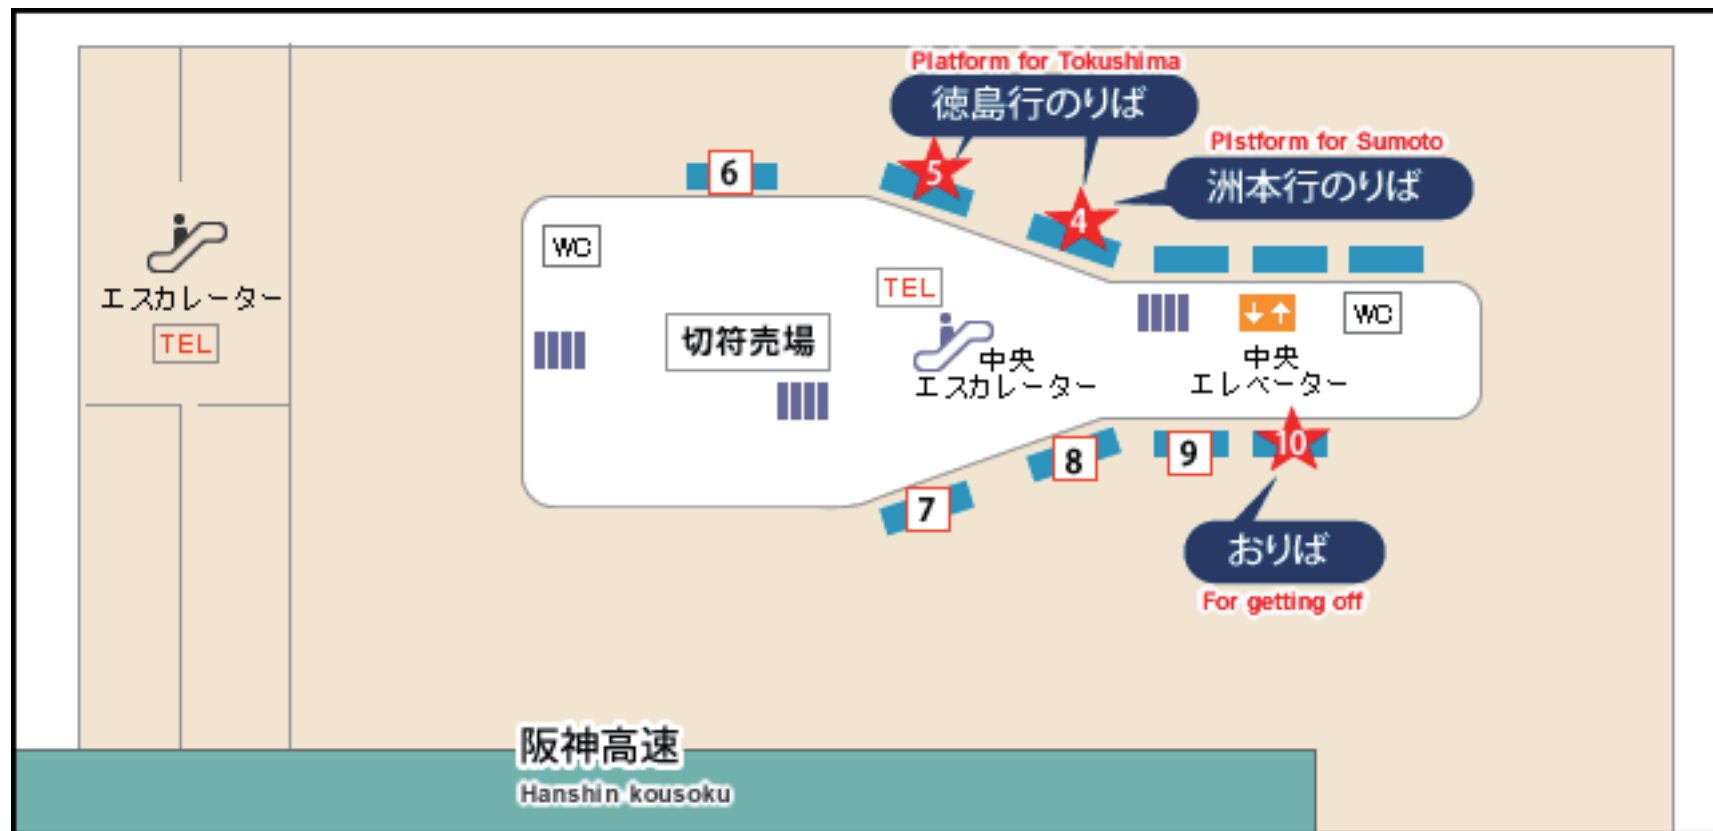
Platform for Tokushima
徳島行のりば
Plstform for Sumoto
洲本行のりば
6
5
4
WC
エスカレーター
TEL
TEL
切符売場
中央
エスカレーター
WC
中央
エレベーター
8
9
10
7
おりば
For getting off
阪神高速
Hanshin kousoku